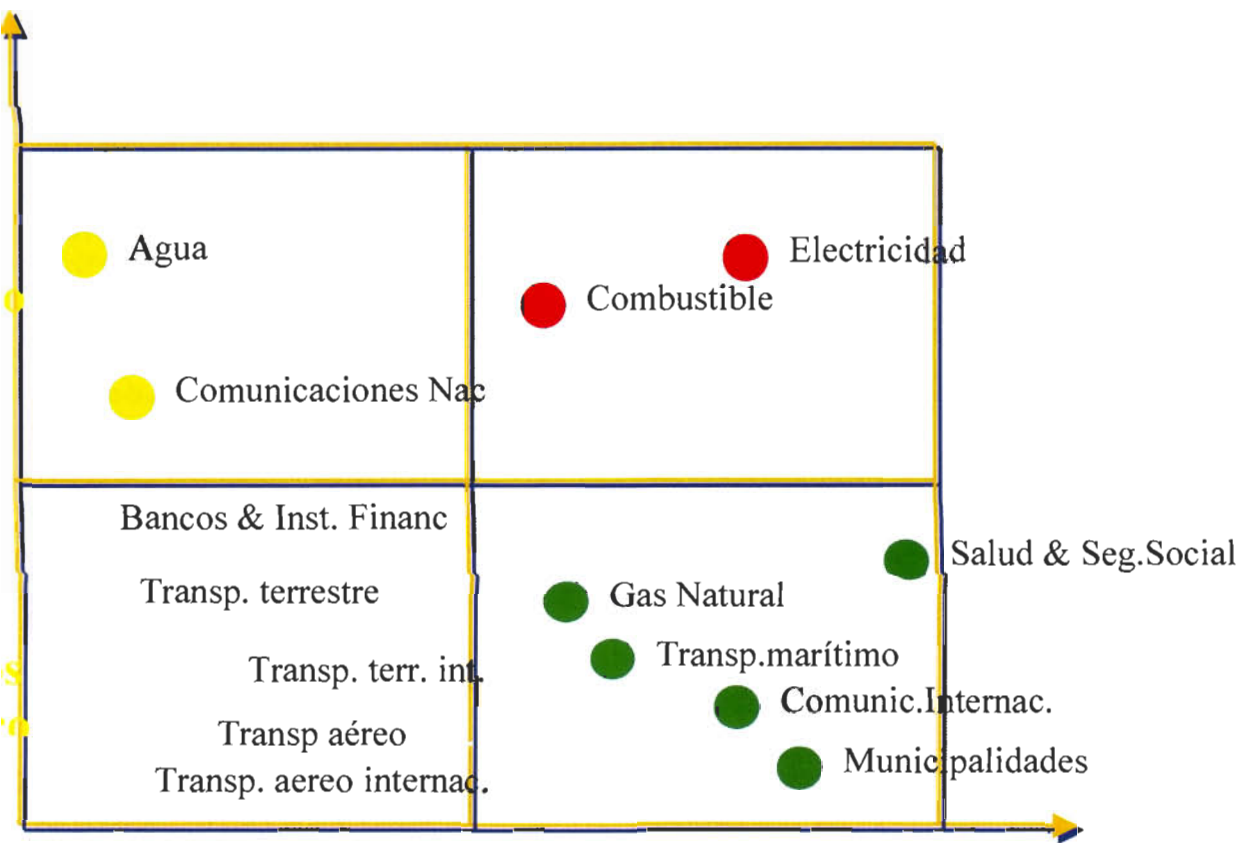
Agua

Comunicaciones Nac

Electricidad

Combustible

Bancos & Inst. Financ

Transp. terrestre

Transp. terr. int.

Transp aéreo

Transp. aereo internac.

Salud & Seg.Social

Gas Natural

Transp.marítimo

Comunic.Internac.

Municipalidades